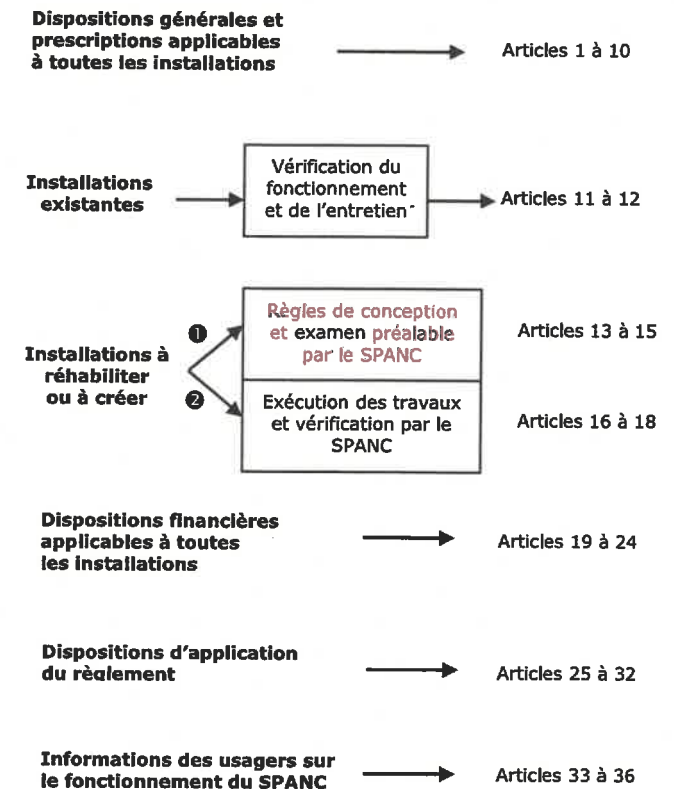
Dispositions générales et prescriptions applicables à toutes les installations

Articles 1 à 10

Installations existantes

Vérification du fonctionnement et de l'entretien

Articles 11 à 12

Installations à réhabiliter ou à créer

❶

Règles de conception et examen préalable par le SPANC

Articles 13 à 15

❷

Exécution des travaux et vérification par le SPANC

Articles 16 à 18

Dispositions financières applicables à toutes les installations

Articles 19 à 24

Dispositions d'application du règlement

Articles 25 à 32

Informations des usagers sur le fonctionnement du SPANC

Articles 33 à 36